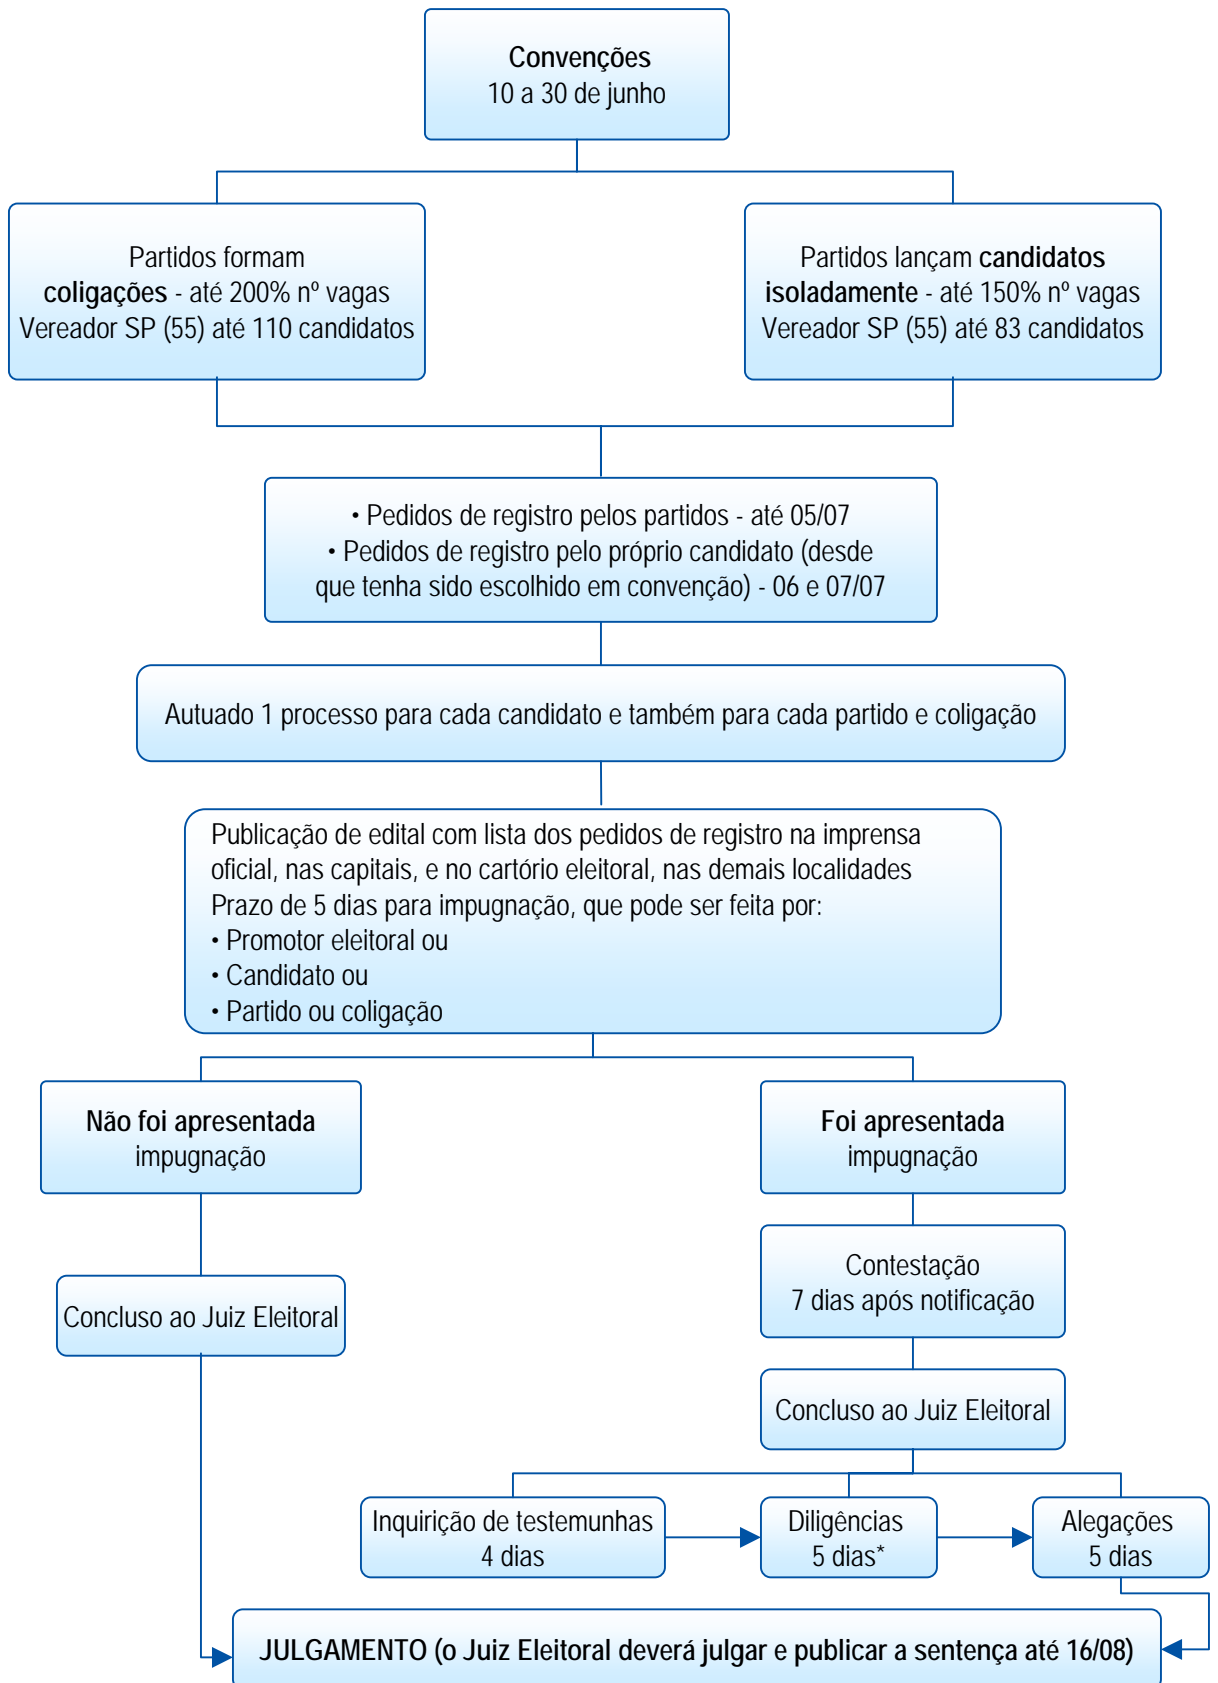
**Convenções**
10 a 30 de junho

Partidos formam **coligações** - até 200% nº vagas
Vereador SP (55) até 110 candidatos

Partidos lançam **candidatos isoladamente** - até 150% nº vagas
Vereador SP (55) até 83 candidatos

• Pedidos de registro pelos partidos - até 05/07
• Pedidos de registro pelo próprio candidato (desde que tenha sido escolhido em convenção) - 06 e 07/07

Autuado 1 processo para cada candidato e também para cada partido e coligação

Publicação de edital com lista dos pedidos de registro na imprensa oficial, nas capitais, e no cartório eleitoral, nas demais localidades
Prazo de 5 dias para impugnação, que pode ser feita por:
• Promotor eleitoral ou
• Candidato ou
• Partido ou coligação

**Não foi apresentada** impugnação

**Foi apresentada** impugnação

Concluso ao Juiz Eleitoral

Contestação
7 dias após notificação

Concluso ao Juiz Eleitoral

Inquirição de testemunhas
4 dias

Diligências
5 dias*

Alegações
5 dias

**JULGAMENTO (o Juiz Eleitoral deverá julgar e publicar a sentença até 16/08)**